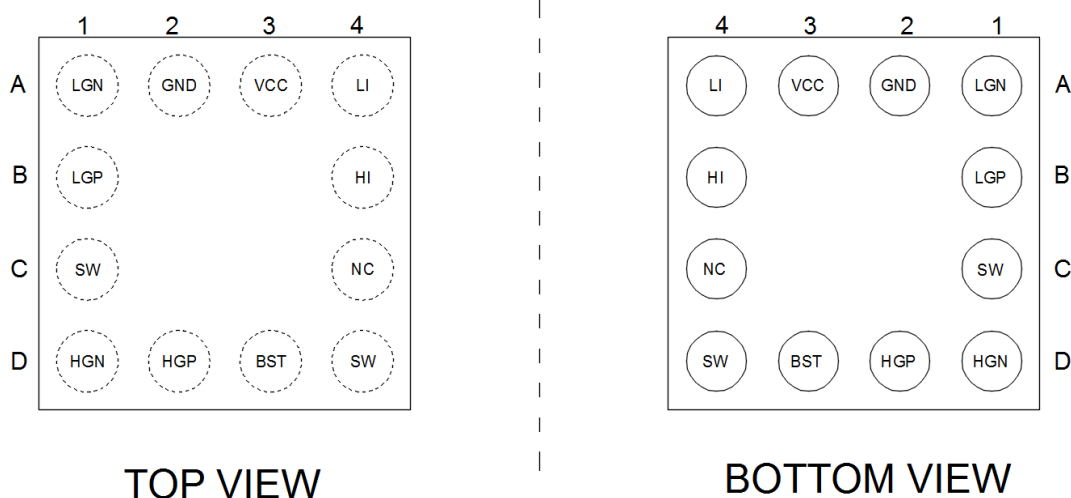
|   | 1 | 2 | 3 | 4 |
|---|---|---|---|---|
| A | LGN | GND | VCC | LI |
| B | LGP |  |  | HI |
| C | SW |  |  | NC |
| D | HGN | HGP | BST | SW |

TOP VIEW

| 4 | 3 | 2 | 1 |   |
|---|---|---|---|---|
| LI | VCC | GND | LGN | A |
| HI |  |  | LGP | B |
| NC |  |  | SW | C |
| SW | BST | HGP | HGN | D |

BOTTOM VIEW